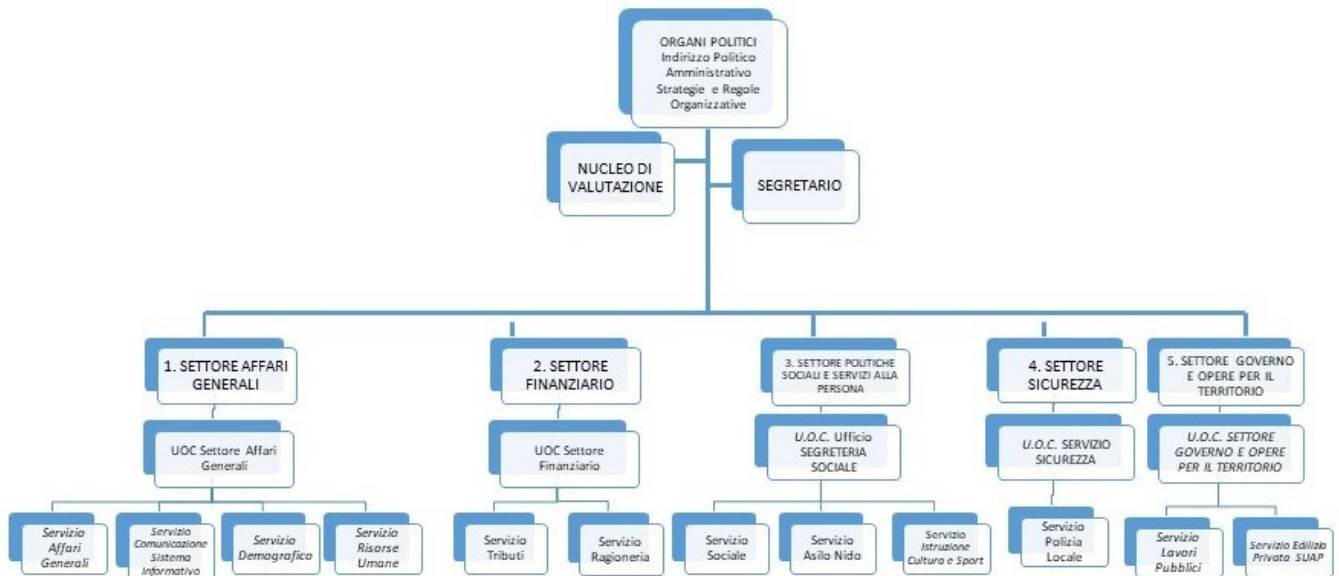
ORGANI POLITICI
Indirizzo Politico Amministrativo Strategie e Regole Organizzative

NUCLEO DI VALUTAZIONE

SEGRETARIO

1. SETTORE AFFARI GENERALI

UOC Settore Affari Generali

Servizio Affari Generali

Servizio Comunicazione Sistema Informativo

Servizio Demografico

Servizio Risorse Umane

2. SETTORE FINANZIARIO

UOC Settore Finanziario

Servizio Tributi

Servizio Ragioneria

3. SETTORE POLITICHE SOCIALI E SERVIZI ALLA PERSONA

U.O.C. Ufficio SEGRETERIA SOCIALE

Servizio Sociale

Servizio Asilo Nido

Servizio Istruzione Cultura e Sport

4. SETTORE SICUREZZA

U.O.C. SERVIZIO SICUREZZA

Servizio Polizia Locale

5. SETTORE GOVERNO E OPERE PER IL TERRITORIO

U.O.C. SETTORE GOVERNO E OPERE PER IL TERRITORIO

Servizio Lavori Pubblici

Servizio Edilizia Privata SUAP